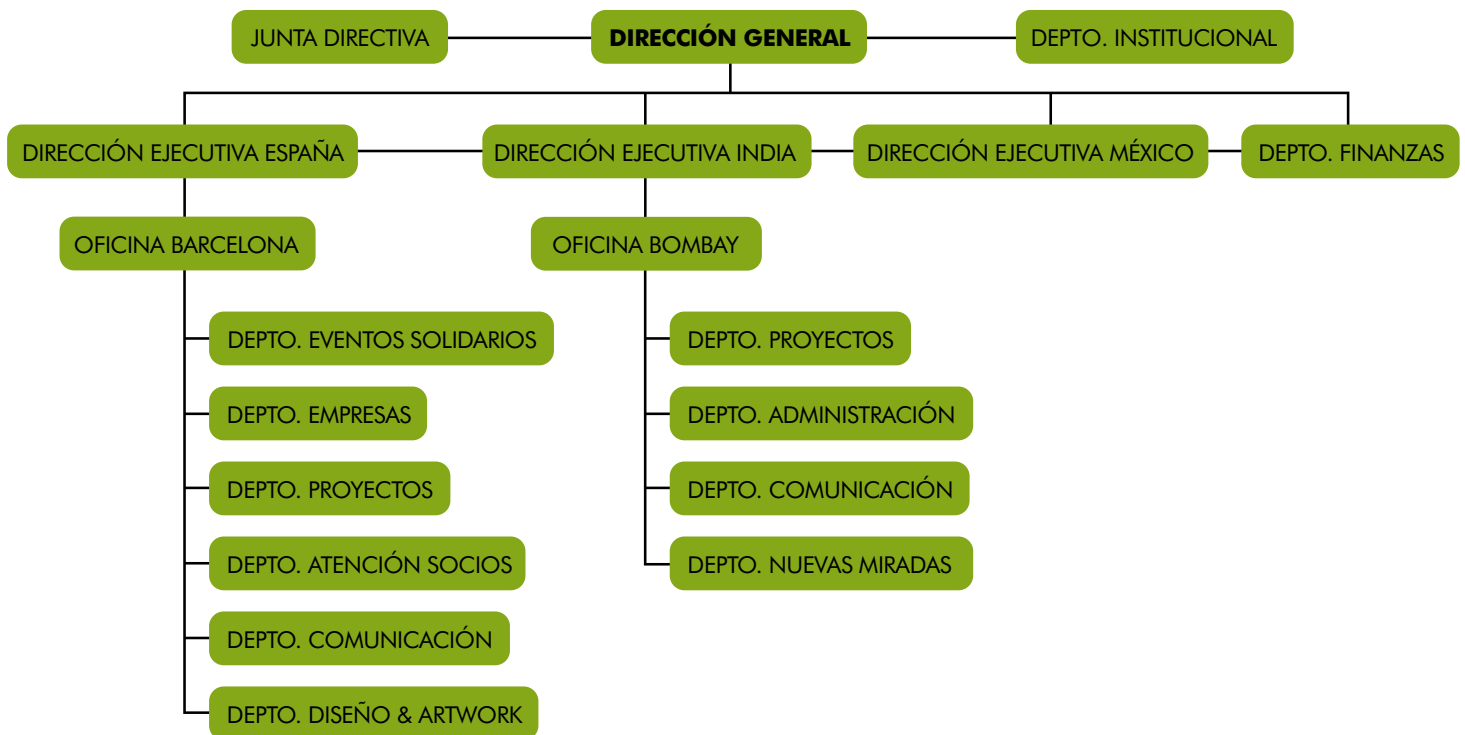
JUNTA DIRECTIVA

DIRECCIÓN GENERAL

DEPTO. INSTITUCIONAL

DIRECCIÓN EJECUTIVA ESPAÑA

DIRECCIÓN EJECUTIVA INDIA

DIRECCIÓN EJECUTIVA MÉXICO

DEPTO. FINANZAS

OFICINA BARCELONA

DEPTO. EVENTOS SOLIDARIOS

DEPTO. EMPRESAS

DEPTO. PROYECTOS

DEPTO. ATENCIÓN SOCIOS

DEPTO. COMUNICACIÓN

DEPTO. DISEÑO & ARTWORK

OFICINA BOMBAY

DEPTO. PROYECTOS

DEPTO. ADMINISTRACIÓN

DEPTO. COMUNICACIÓN

DEPTO. NUEVAS MIRADAS